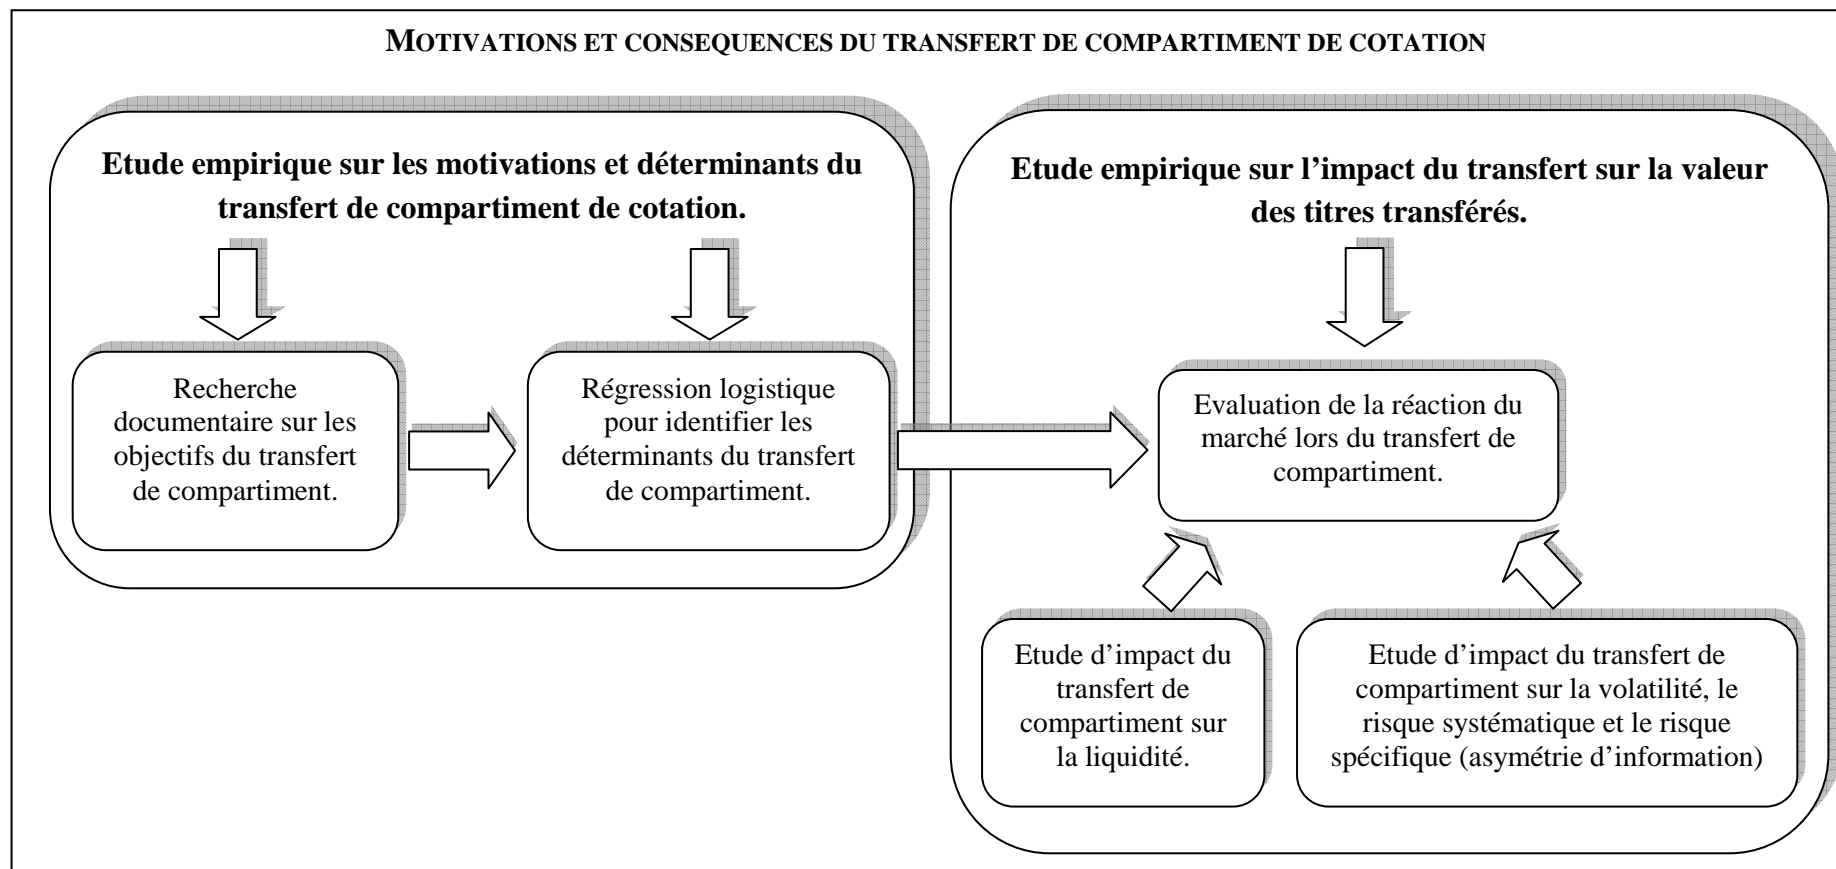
MOTIVATIONS ET CONSEQUENCES DU TRANSFERT DE COMPARTIMENT DE COTATION

Etude empirique sur les motivations et déterminants du transfert de compartiment de cotation.

Recherche documentaire sur les objectifs du transfert de compartiment.

Régression logistique pour identifier les déterminants du transfert de compartiment.

Etude empirique sur l'impact du transfert sur la valeur des titres transférés.

Evaluation de la réaction du marché lors du transfert de compartiment.

Etude d'impact du transfert de compartiment sur la liquidité.

Etude d'impact du transfert de compartiment sur la volatilité, le risque systématique et le risque spécifique (asymétrie d'information)